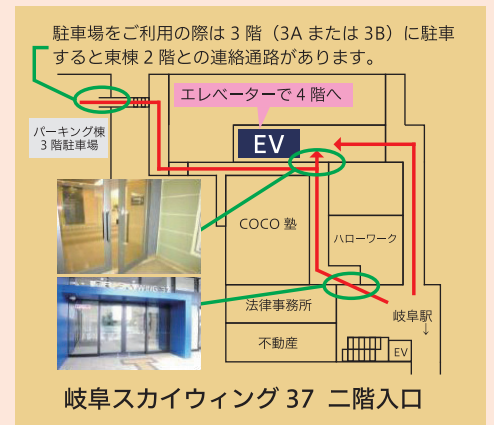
駐車場をご利用の際は 3 階（3A または 3B）に駐車すると東棟 2 階との連絡通路があります。

パーキング棟
3 階駐車場

エレベーターで 4 階へ

EV

COCO 塾

ハローワーク

法律事務所

岐阜駅
↓

不動産

EV

岐阜スカイウィング 37　二階入口